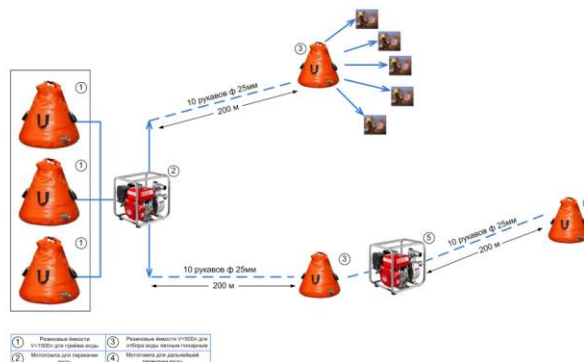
①
①
①
②
③
10 рукавов ф 25мм
200 м
10 рукавов ф 25мм
200 м
③
⑤
10 рукавов ф 25мм
200 м

| ① | Резиновые ёмкости V=1500л для приёма воды | ③ | Резиновые ёмкости V=500л для отбора воды лесным пожарным |
|---|---|---|---|
| ② | Мотопомпа для перекачки воды | ④ | Мотопомпа для дальнейшей перекачки воды |